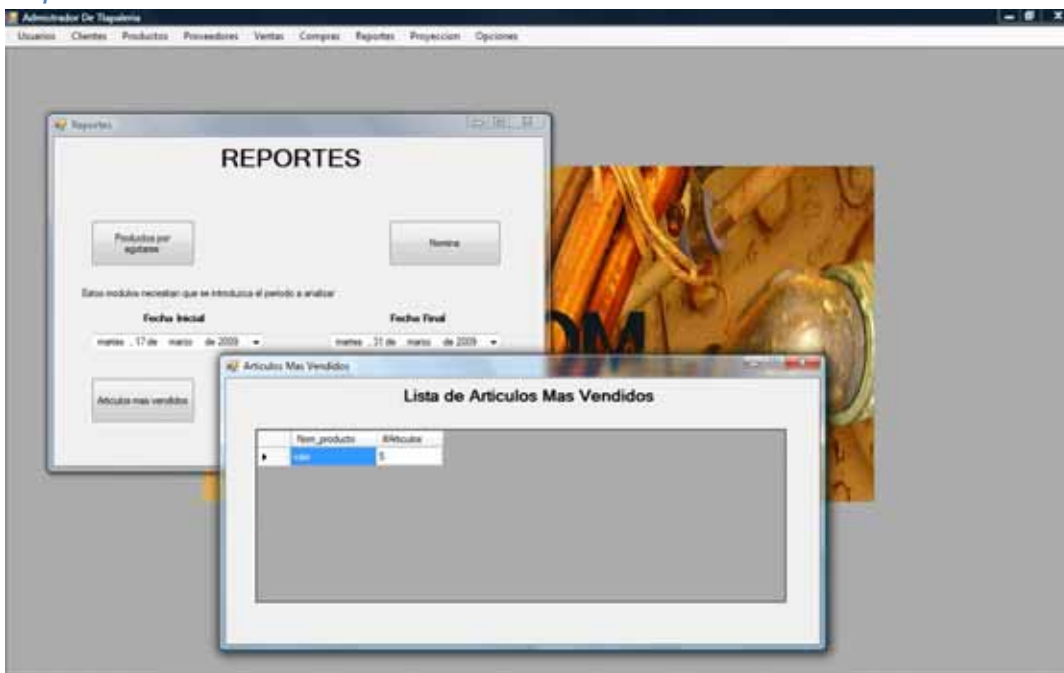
Admnistrador De Tlapaleria
Usuarios Clientes Productos Proveedores Ventas Compras Reportes Proyeccion Opciones

Reportes

REPORTES

Productos por agotarse

Nomina

Estos modulos necesitan que se introduzca el periodo a analizar

Fecha Inicial
martes , 17 de marzo de 2009

Fecha Final
martes , 31 de marzo de 2009

Articulos mas vendidos

Articulos Mas Vendidos

Lista de Articulos Mas Vendidos

| | Nom_producto | #Articulos |
|---|---|---|
| ▶ | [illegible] | 5 |